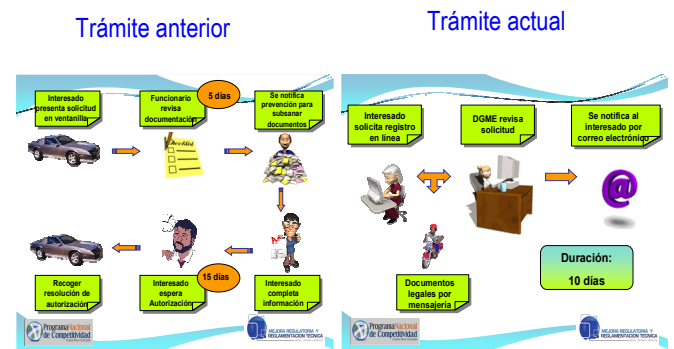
Trámite anterior

Interesado presenta solicitud en ventanilla

Funcionario revisa documentación

5 días

Se notifica prevención para subsanar documentos

Checklist

Interesado completa información

15 días

Interesado espera Autorización

Recoger resolución de autorización

Programa Nacional de Competitividad

MEJORA REGULATORIA Y REGLAMENTACION TECNICA

Trámite actual

Interesado solicita registro en línea

DGME revisa solicitud

Se notifica al interesado por correo electrónico

@

Documentos legales por mensajería

Duración:
10 días

Programa Nacional de Competitividad

MEJORA REGULATORIA Y REGLAMENTACION TECNICA